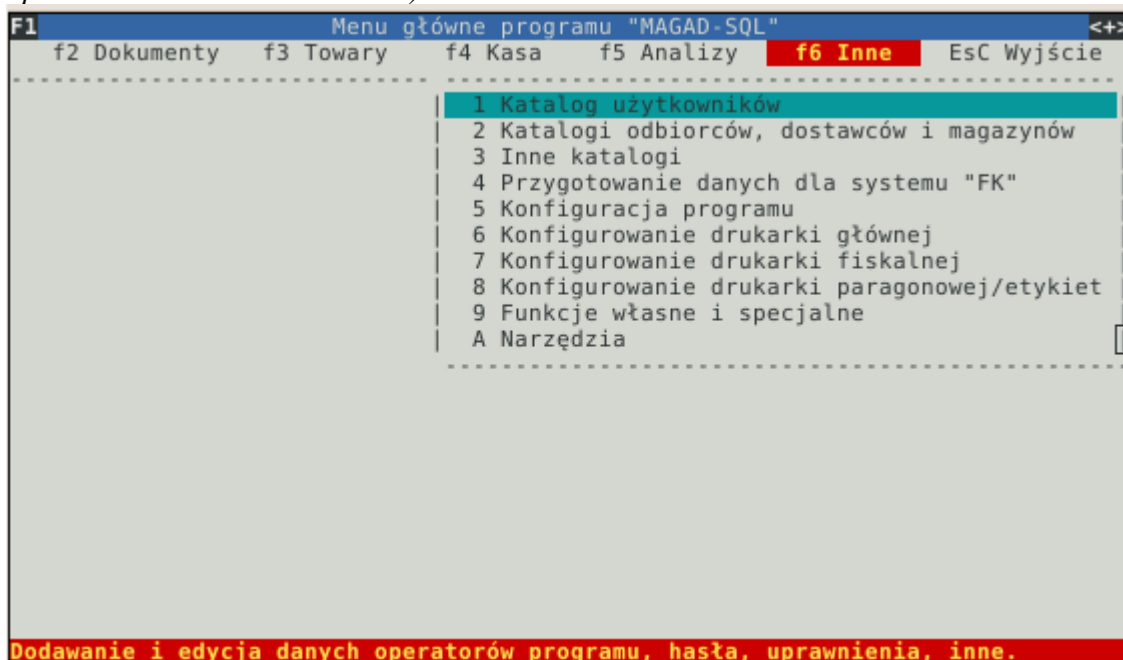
F1 Menu główne programu "MAGAD-SQL" <+>

f2 Dokumenty f3 Towary f4 Kasa f5 Analizy f6 Inne EsC Wyjście

1 Katalog użytkowników
2 Katalogi odbiorców, dostawców i magazynów
3 Inne katalogi
4 Przygotowanie danych dla systemu "FK"
5 Konfiguracja programu
6 Konfigurowanie drukarki głównej
7 Konfigurowanie drukarki fiskalnej
8 Konfigurowanie drukarki paragonowej/etykiet
9 Funkcje własne i specjalne
A Narzędzia

Dodawanie i edycja danych operatorów programu, hasła, uprawnienia, inne.